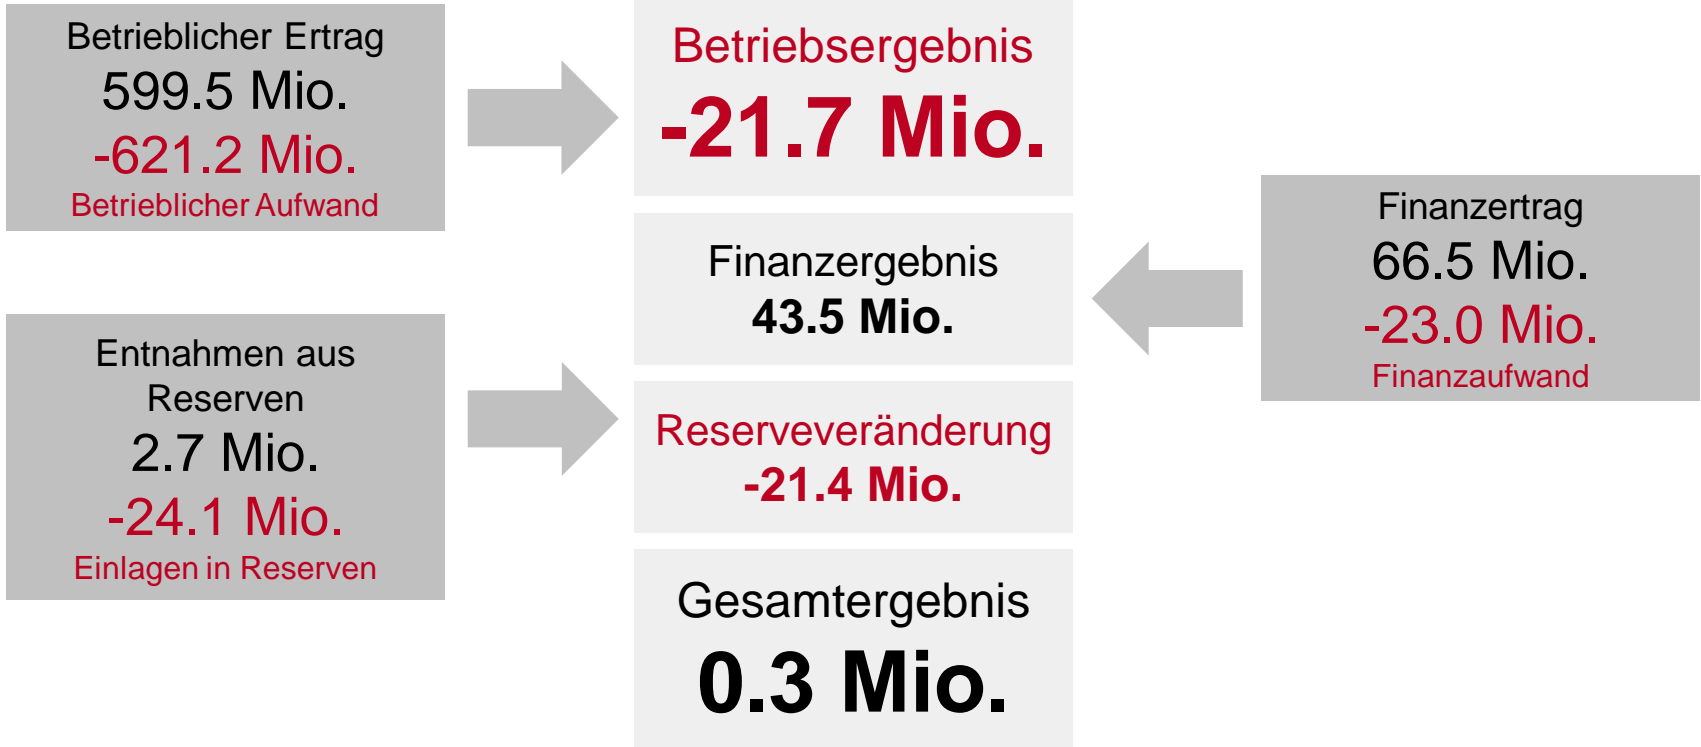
Betrieblicher Ertrag
599.5 Mio.
-621.2 Mio.
Betrieblicher Aufwand

Entnahmen aus Reserven
2.7 Mio.
-24.1 Mio.
Einlagen in Reserven

Betriebsergebnis
-21.7 Mio.

Finanzergebnis
43.5 Mio.

Reserveveränderung
-21.4 Mio.

Gesamtergebnis
0.3 Mio.

Finanzertrag
66.5 Mio.
-23.0 Mio.
Finanzaufwand